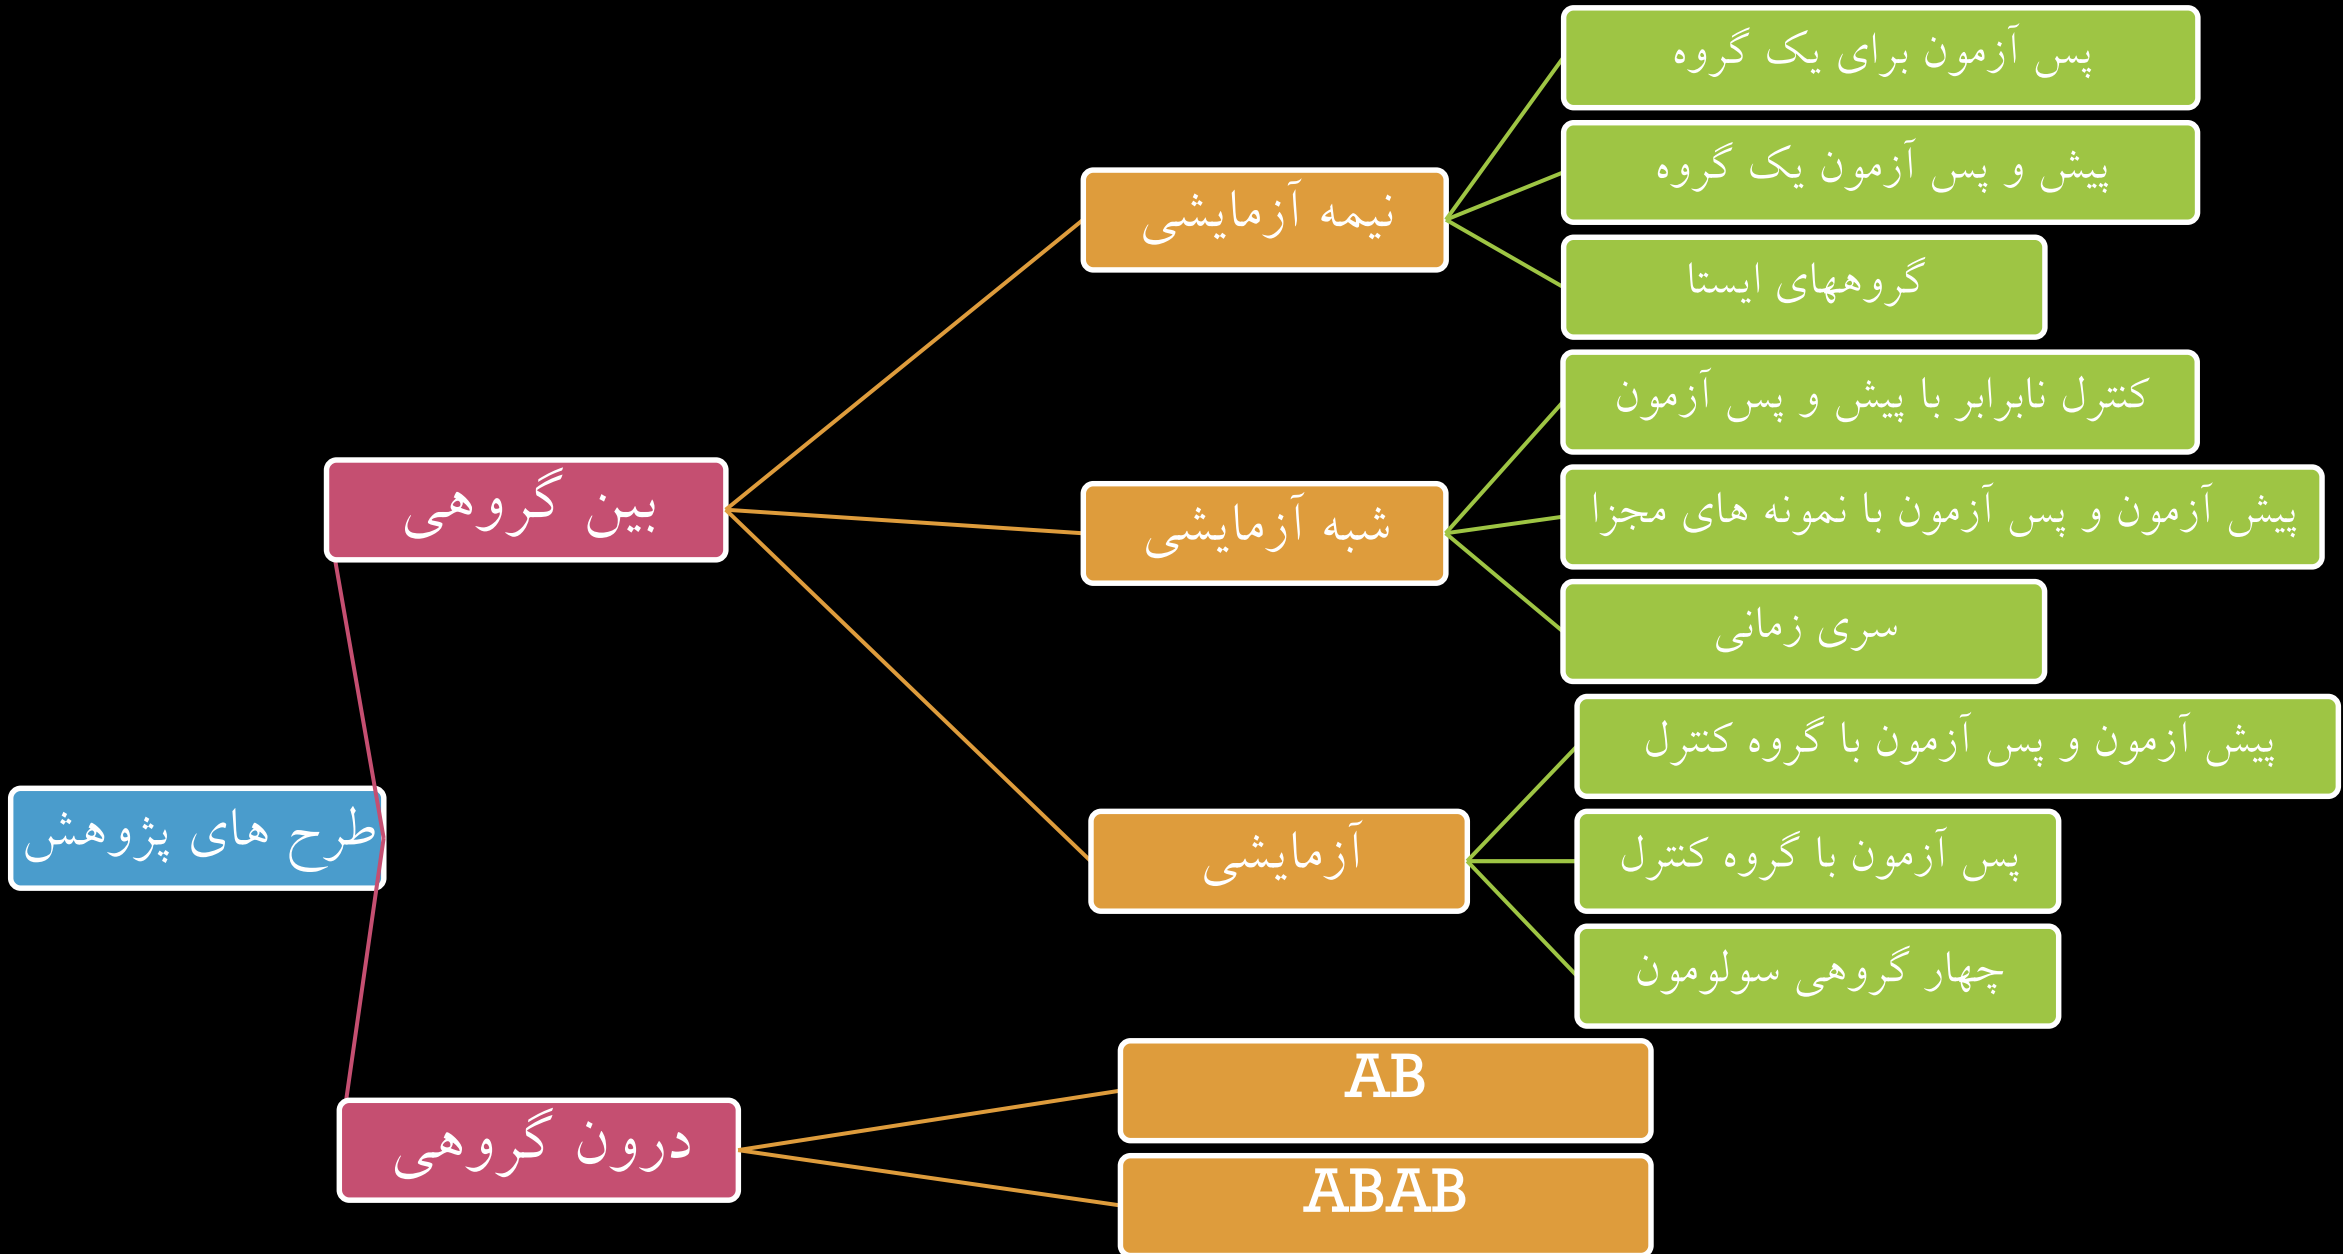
طرح های پژوهش

بین گروهی

نیمه آزمایشی

پس آزمون برای یک گروه

پیش و پس آزمون یک گروه

گروههای ایستا

شبه آزمایشی

کنترل نابرابر با پیش و پس آزمون

پیش آزمون و پس آزمون با نمونه های مجزا

سری زمانی

آزمایشی

پیش آزمون و پس آزمون با گروه کنترل

پس آزمون با گروه کنترل

چهار گروهی سولومون

درون گروهی

AB

ABAB